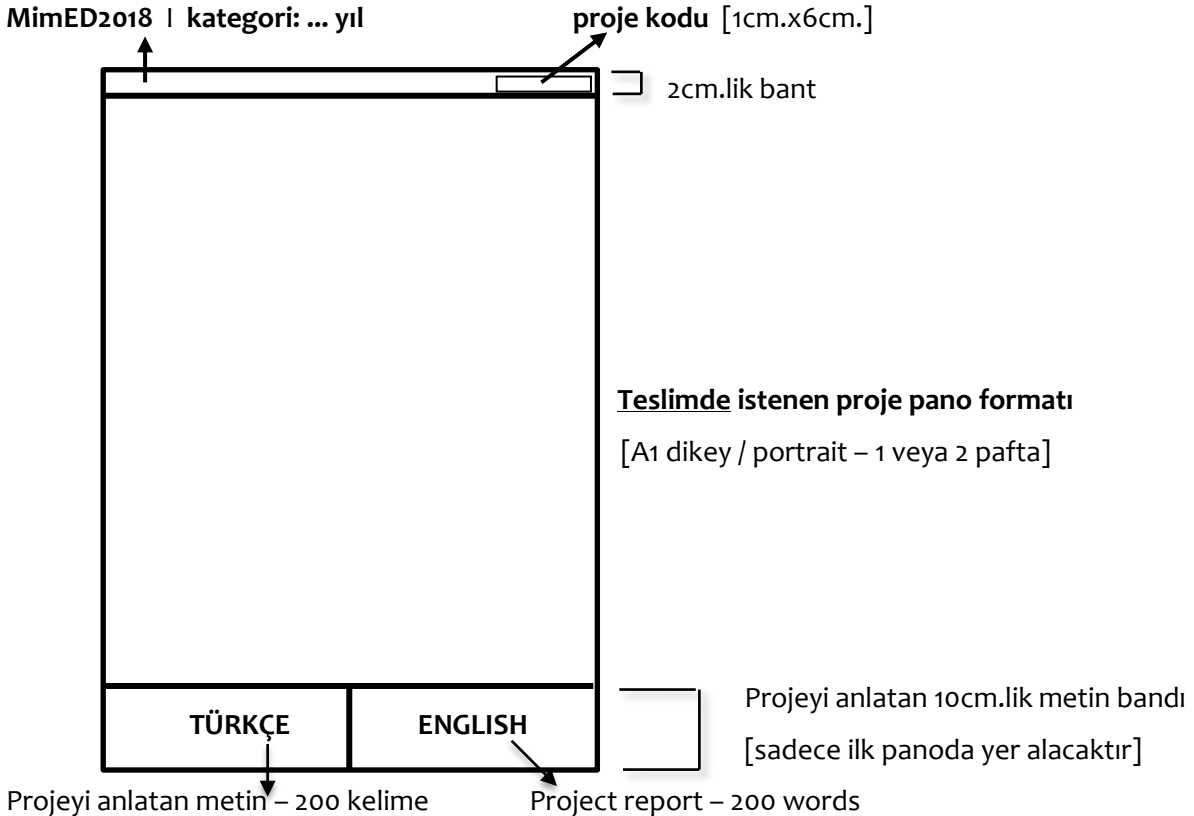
MimED2018 I kategori: ... yıl

proje kodu [1cm.x6cm.]

2cm.lik bant

Teslimde istenen proje pano formatı

[A1 dikey / portrait – 1 veya 2 pafta]

TÜRKÇE

ENGLISH

Projeyi anlatan 10cm.lik metin bandı

[sadece ilk panoda yer alacaktır]

Projeyi anlatan metin – 200 kelime

Project report – 200 words